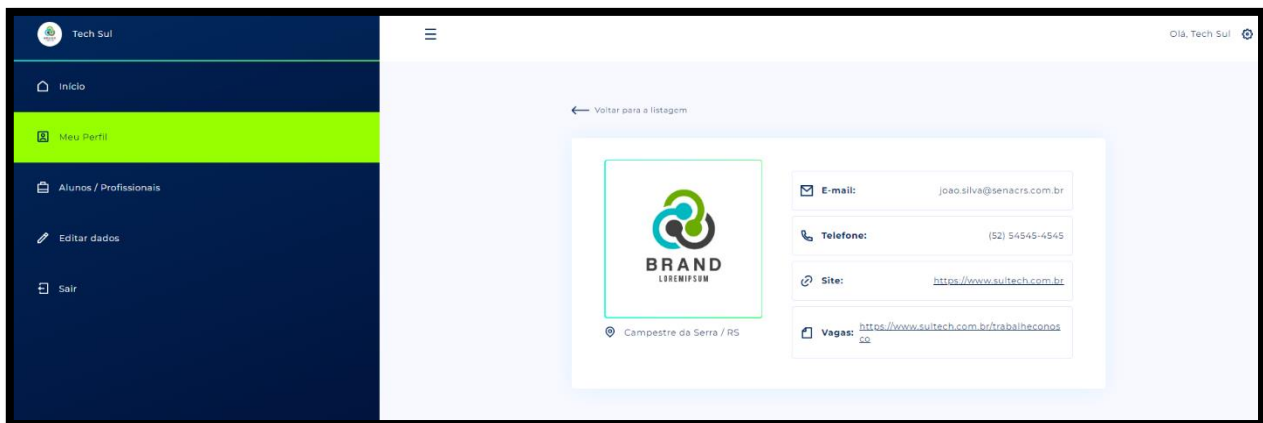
Tech Sul

Início

Meu Perfil

Alunos / Profissionais

Editar dados

Sair

Olá, Tech Sul

← Voltar para a listagem

BRAND
LOREMIPSUM

Campestre da Serra / RS

E-mail: joao.silva@senacrs.com.br

Telefone: (52) 54545-4545

Site: https://www.sultech.com.br

Vagas: https://www.sultech.com.br/trabalheconosco